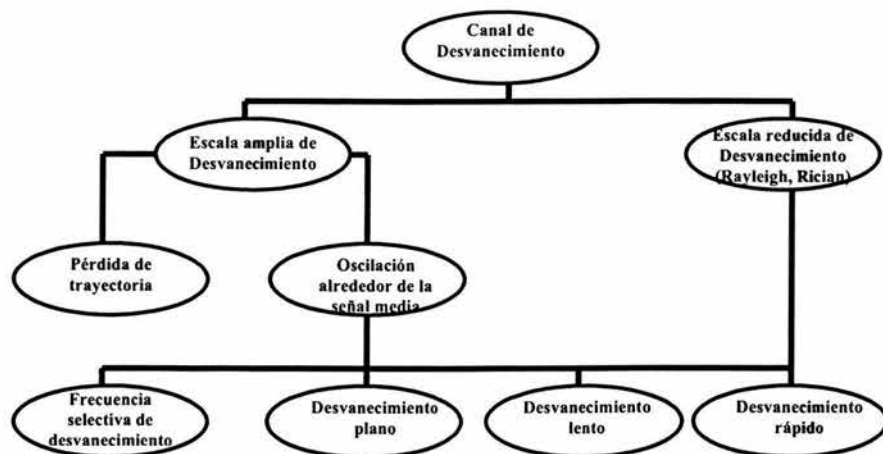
Canal de Desvanecimiento

Escala amplia de Desvanecimiento

Escala reducida de Desvanecimiento (Rayleigh, Rician)

Pérdida de trayectoria

Oscilación alrededor de la señal media

Frecuencia selectiva de desvanecimiento

Desvanecimiento plano

Desvanecimiento lento

Desvanecimiento rápido